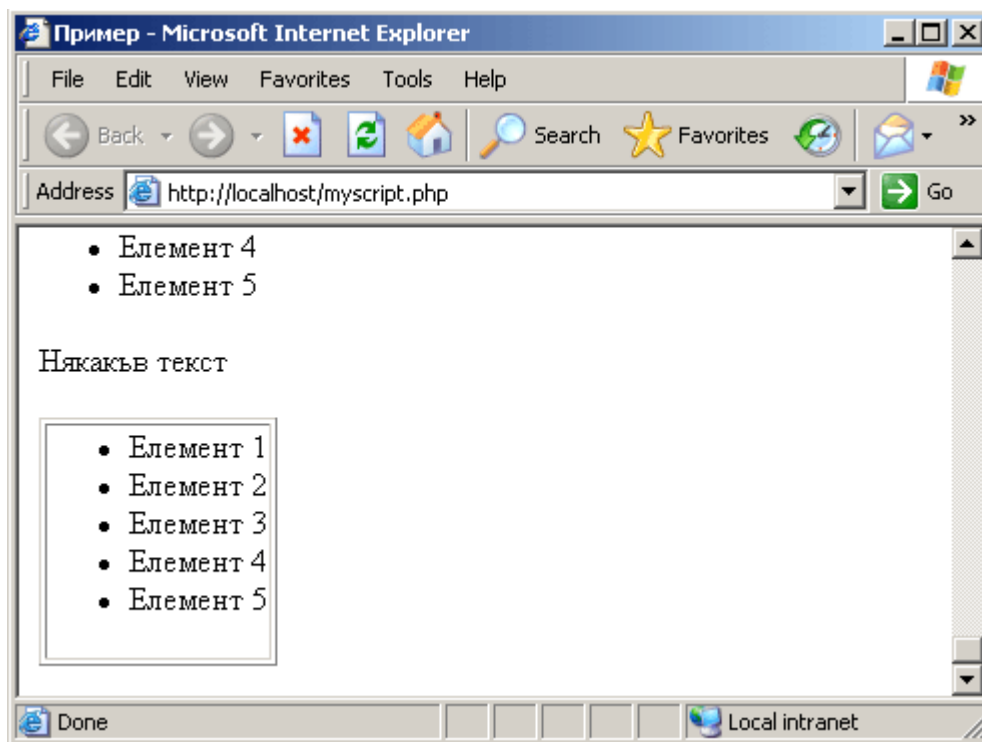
Пример - Microsoft Internet Explorer

File Edit View Favorites Tools Help

Back Search Favorites

Address http://localhost/myscript.php Go

- Елемент 4
- Елемент 5

Някакъв текст

- Елемент 1
- Елемент 2
- Елемент 3
- Елемент 4
- Елемент 5

Done Local intranet